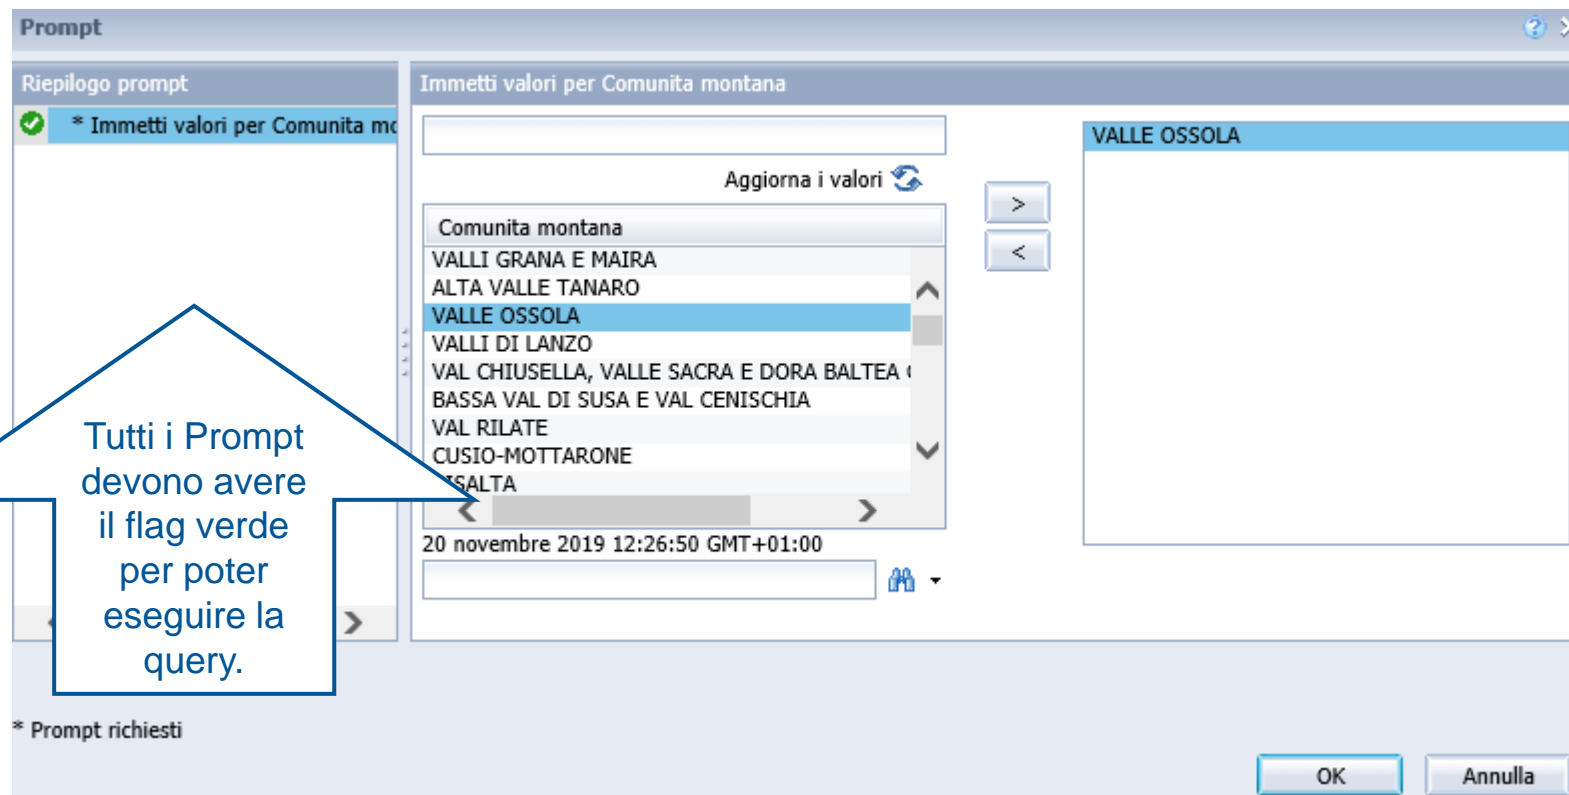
Prompt

Riepilogo prompt

* Immetti valori per Comunita mo

Immetti valori per Comunita montana

Aggiorna i valori

Comunita montana
VALLI GRANA E MAIRA
ALTA VALLE TANARO
VALLE OSSOLA
VALLI DI LANZO
VAL CHIUSELLA, VALLE SACRA E DORA BALTEA
BASSA VAL DI SUSA E VAL CENISCHIA
VAL RILATE
CUSIO-MOTTARONE
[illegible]SALTA

>
<

VALLE OSSOLA

20 novembre 2019 12:26:50 GMT+01:00

Tutti i Prompt devono avere il flag verde per poter eseguire la query.

* Prompt richiesti

OK
Annulla